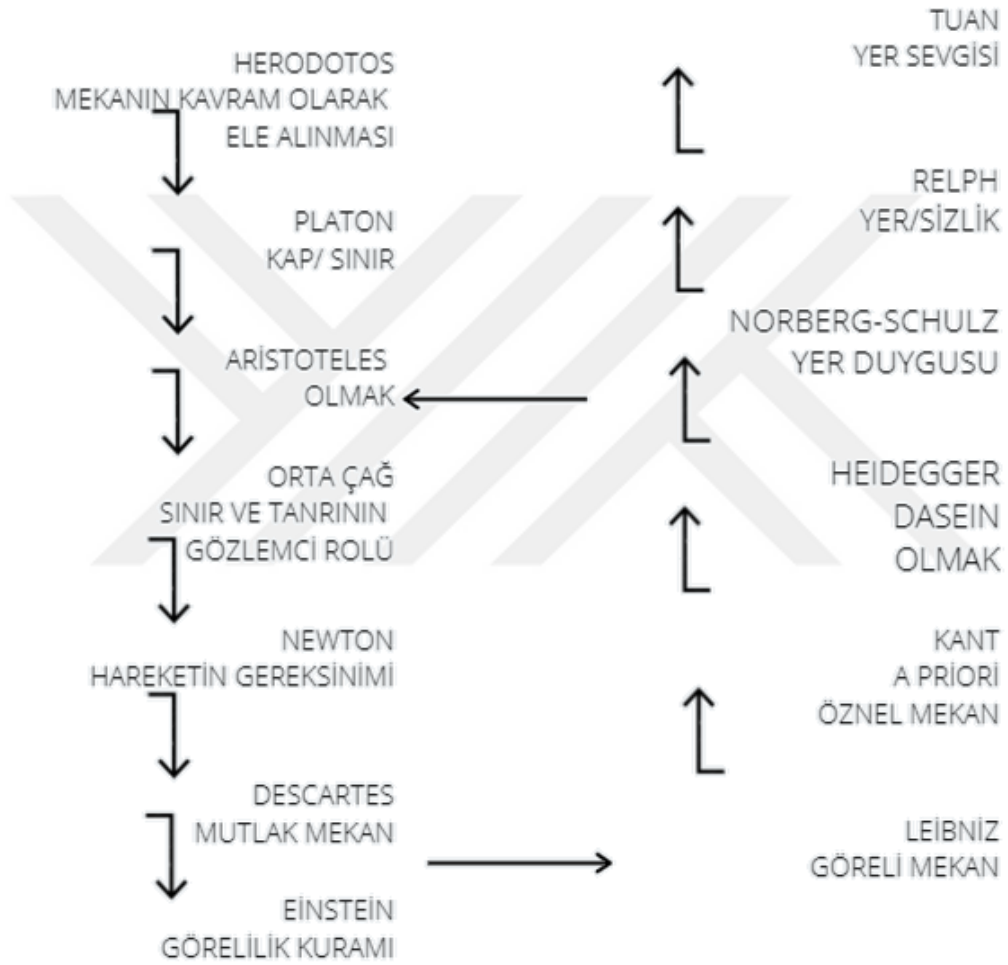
HERODOTOS
MEKANIN KAVRAM OLARAK ELE ALINMASI

PLATON
KAP/ SINIR

ARİSTOTELES
OLMAK

ORTA ÇAĞ
SINIR VE TANRININ GÖZLEMCİ ROLÜ

NEWTON
HAREKETİN GEREKSİNİMİ

DESCARTES
MUTLAK MEKAN

EİNSTEİN
GÖRELİLİK KURAMI

TUAN
YER SEVGİSİ

RELPH
YER/SİZLİK

NORBERG-SCHULZ
YER DUYGUSU

HEIDEGGER
DASEIN
OLMAK

KANT
A PRİORİ
ÖZNEL MEKAN

LEIBNIZ
GÖRELİ MEKAN